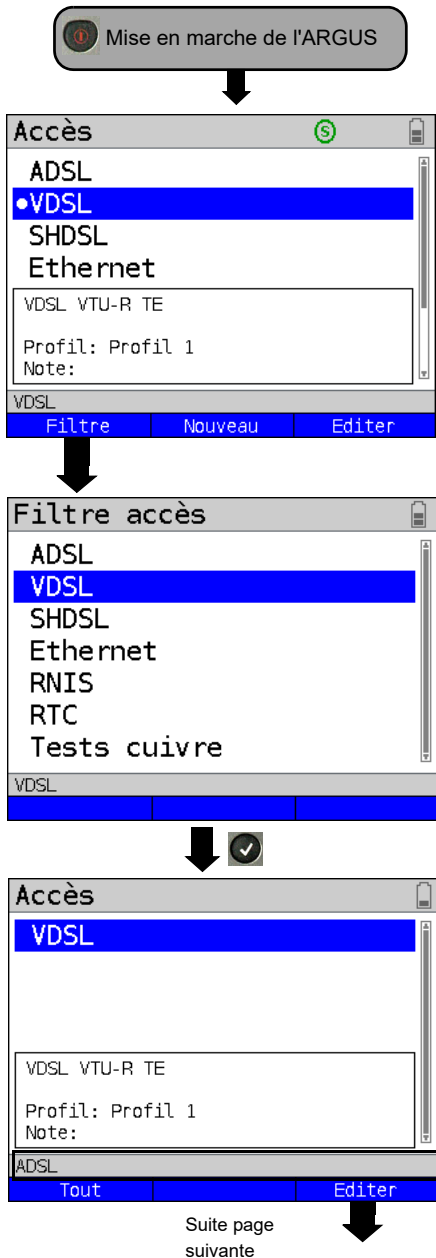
Mise en marche de l'ARGUS

Accès
S
ADSL
•VDSL
SHDSL
Ethernet

VDSL VTU-R TE

Profil: Profil 1
Note:

VDSL
Filtre | Nouveau | Editer

Filtre accès
ADSL
VDSL
SHDSL
Ethernet
RNIS
RTC
Tests cuivre

VDSL

Accès
VDSL

VDSL VTU-R TE

Profil: Profil 1
Note:

ADSL
Tout | Editer

Suite page suivante